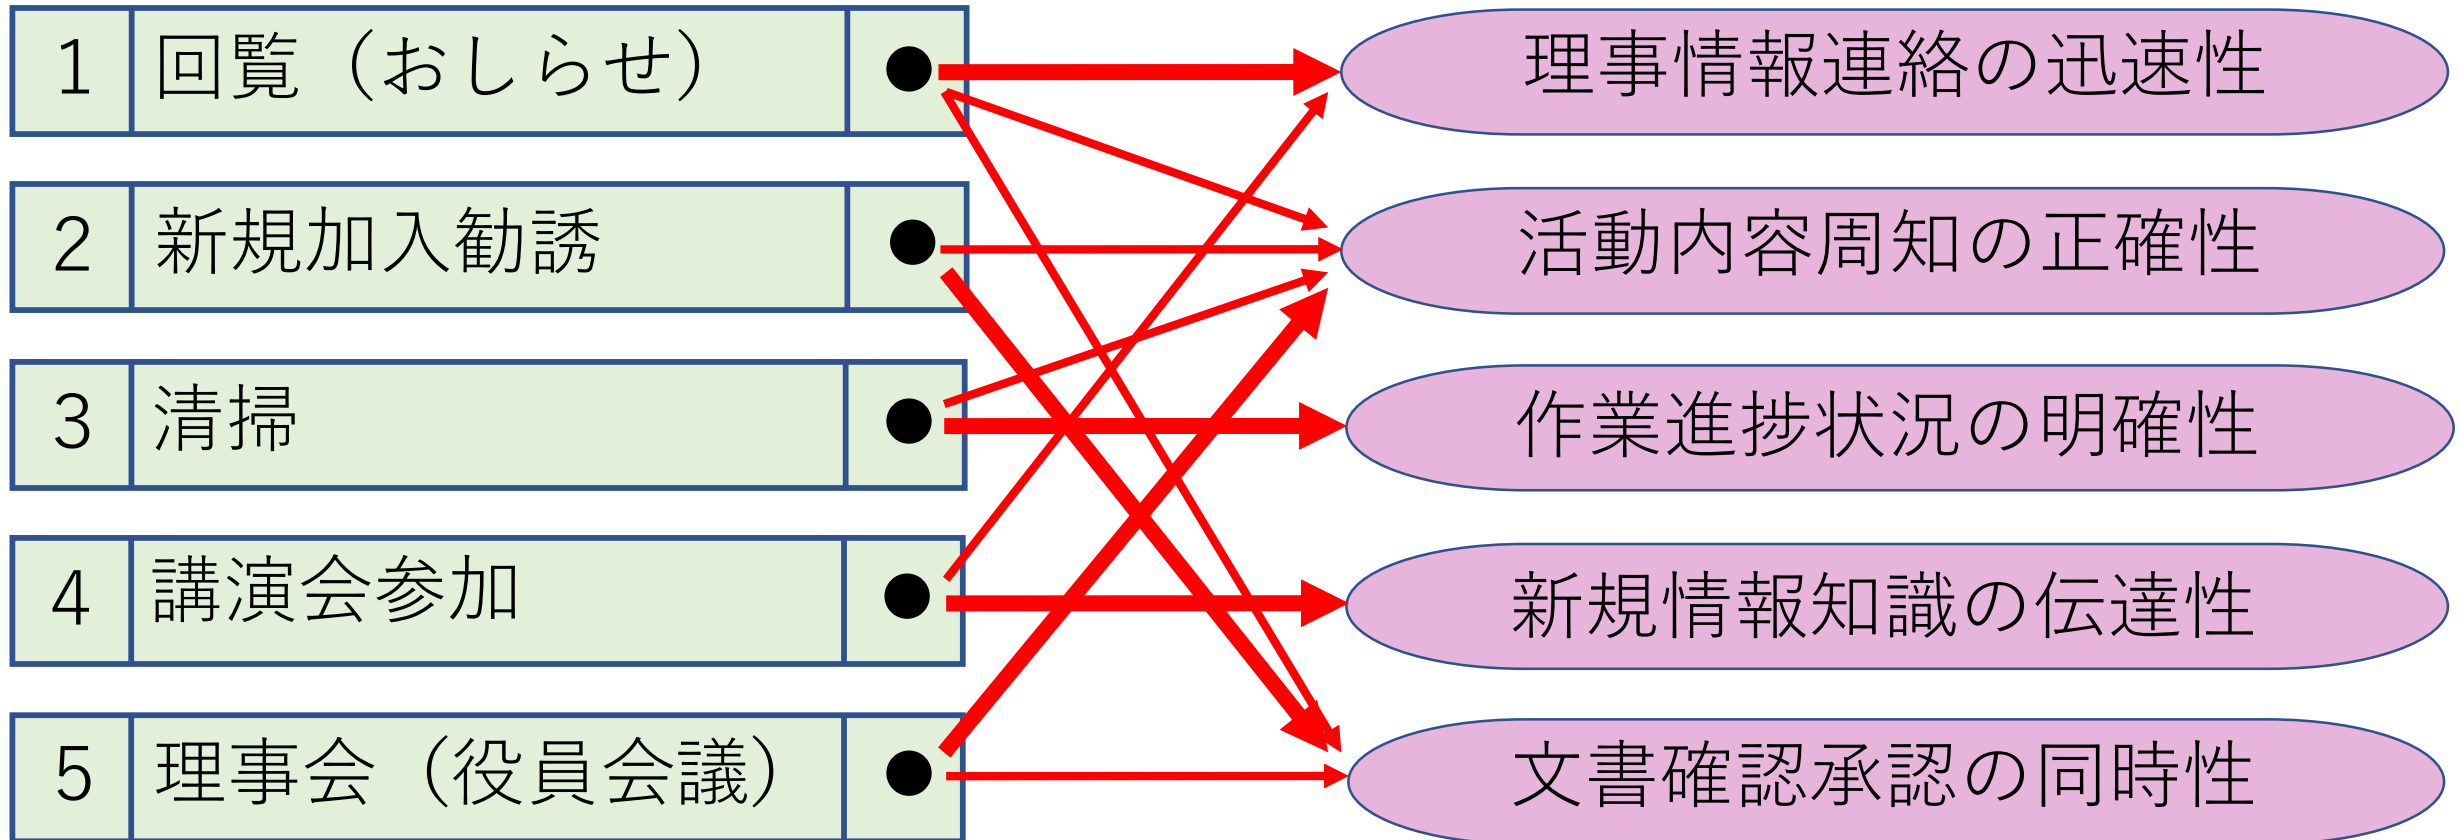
| 1 | 回覧（おしらせ） | ● |
|---|---|---|
| 2 | 新規加入勧誘 | ● |
| 3 | 清掃 | ● |
| 4 | 講演会参加 | ● |
| 5 | 理事会（役員会議） | ● |

理事情報連絡の迅速性

活動内容周知の正確性

作業進捗状況の明確性

新規情報知識の伝達性

文書確認承認の同時性